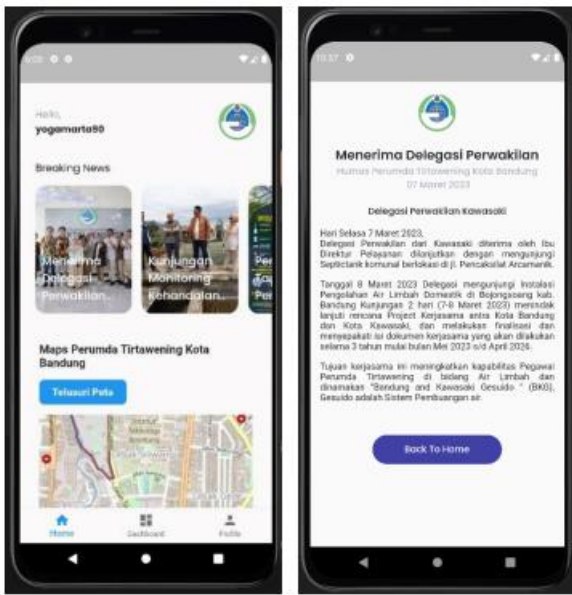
6:08

Hello,
yogamarta90

Breaking News

Menerima Delegasi Perwakilan...

Kunjungan Monitoring Kehandalan...

Per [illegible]

Maps Perumda Tirtawening Kota Bandung

Telusuri Peta

Home
Dashboard
Profile

10:37

Menerima Delegasi Perwakilan
Humas Perumda Tirtawening Kota Bandung
07 Maret 2023

Delegasi Perwakilan Kawasaki

Hari Selasa 7 Maret 2023,
Delegasi Perwakilan dari Kawasaki diterima oleh Ibu Direktur Pelayanan dilanjutkan dengan mengunjungi Septictank komunal berlokasi di Jl. Pencakalat Arcamanik.

Tanggal 8 Maret 2023 Delegasi mengunjungi Instalasi Pengolahan Air Limbah Domestik di Bojongsoang kab. Bandung Kunjungan 2 hari (7-8 Maret 2023) menindak lanjuti rencana Project Kerjasama antra Kota Bandung dan Kota Kawasaki, dan melakukan finalisasi dan menyepakati isi dokumen kerjasama yang akan dilakukan selama 3 tahun mulai bulan Mei 2023 s/d April 2026.

Tujuan kerjasama ini meningkatkan kapabilitas Pegawai Perumda Tirtawening di bidang Air Limbah dan dinamakan "Bandung and Kawasaki Gesuido " (BKG), Gesuido adalah Sistem Pembuangan air.

Back To Home